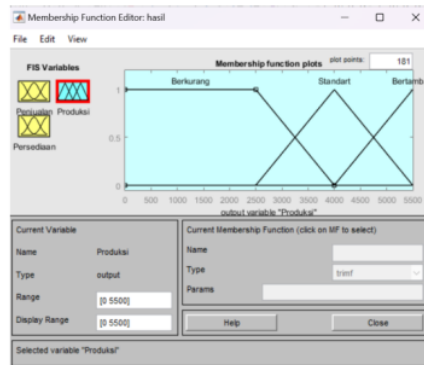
Membership Function Editor: hasil

File Edit View

FIS Variables

Penjualan Produksi

Persediaan

Membership function plots

plot points: 181

Berkurang

Standart

Bertamb

1

0.5

0

0 500 1000 1500 2000 2500 3000 3500 4000 4500 5000 5500

output variable "Produksi"

Current Variable

Name Produksi

Type output

Range [0 5500]

Display Range [0 5500]

Current Membership Function (click on MF to select)

Name

Type trimf

Params

Help

Close

Selected variable "Produksi"